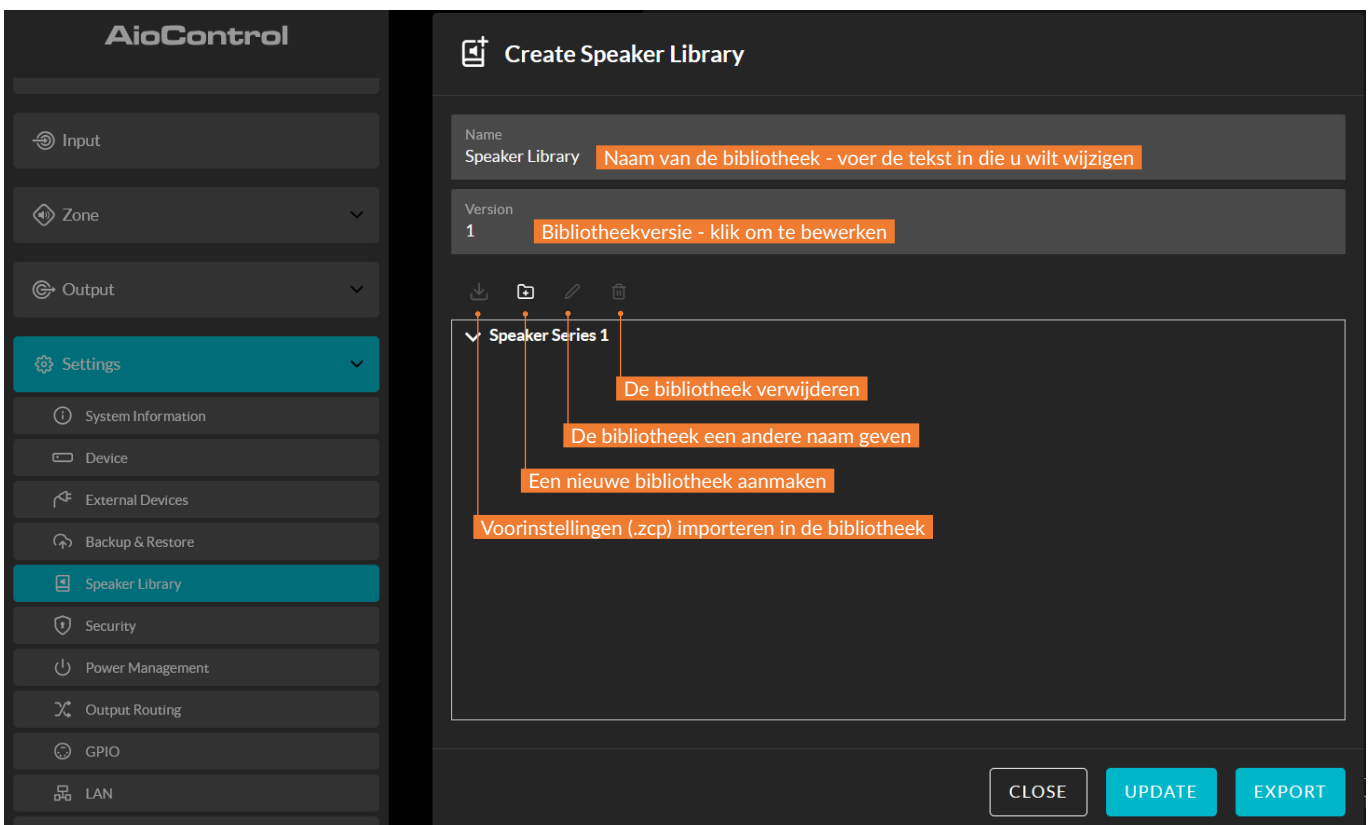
AioControl

Input

Zone

Output

Settings

System Information

Device

External Devices

Backup & Restore

Speaker Library

Security

Power Management

Output Routing

GPIO

LAN

Create Speaker Library

Name
Speaker Library
Naam van de bibliotheek - voer de tekst in die u wilt wijzigen

Version
1
Bibliotheekversie - klik om te bewerken

Speaker Series 1

De bibliotheek verwijderen

De bibliotheek een andere naam geven

Een nieuwe bibliotheek aanmaken

Voorinstellingen (.zcp) importeren in de bibliotheek

CLOSE
UPDATE
EXPORT